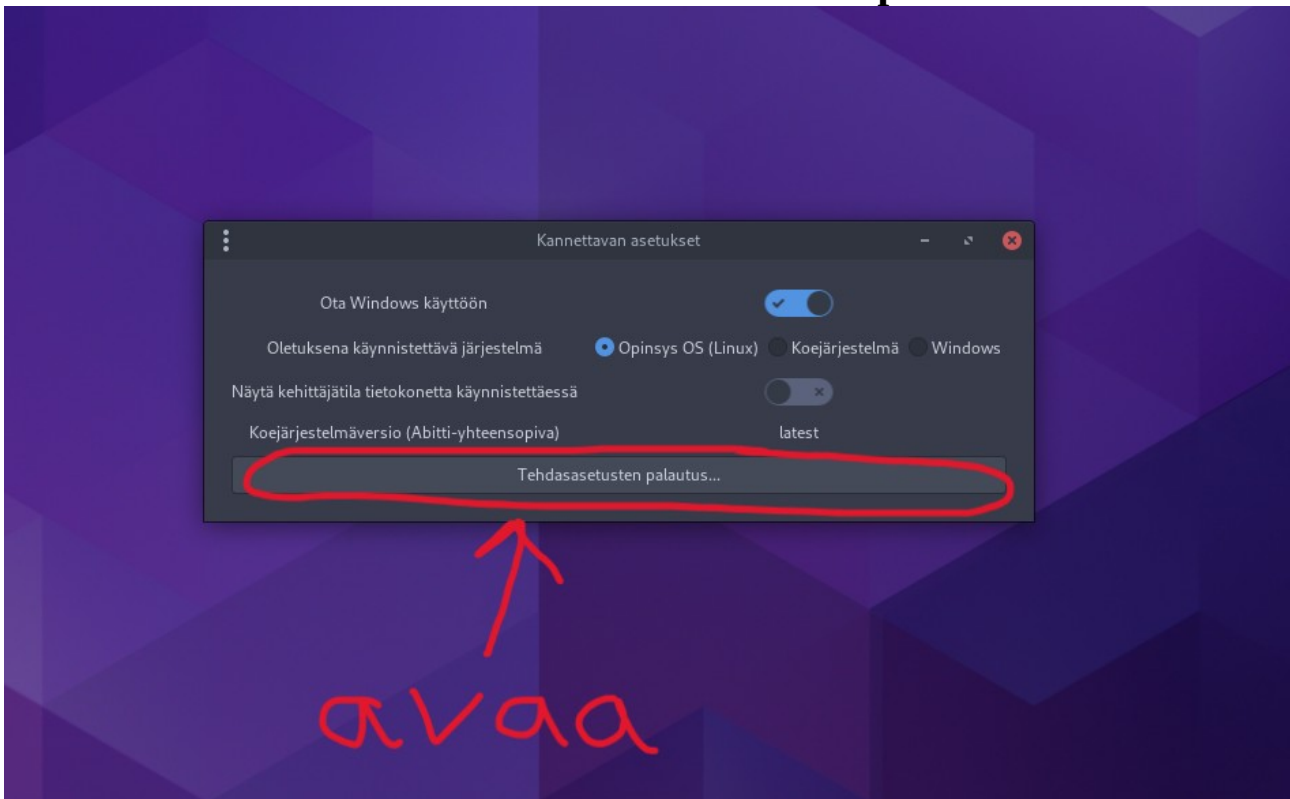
Kannettavan asetukset

Ota Windows käyttöön

Oletuksena käynnistettävä järjestelmä
Opinsys OS (Linux)
Koejärjestelmä
Windows

Näytä kehittäjätila tietokonetta käynnistettäessä

Koejärjestelmäversio (Abitti-yhteensopiva)
latest

Tehdasasetusten palautus...

avaa